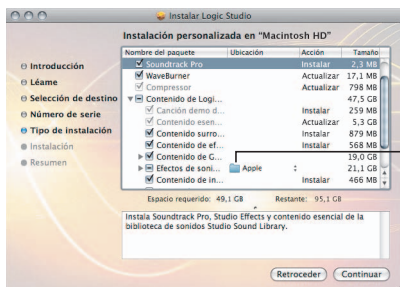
Instalar Logic Studio

Instalación personalizada en "Macintosh HD"

Introducción
Léame
Selección de destino
Número de serie
Tipo de instalación
Instalación
Resumen

| Nombre del paquete | Ubicación | Acción | Tamaño |
|---|---|---|---|
| Soundtrack Pro | | Instalar | 2,3 MB |
| WaveBurner | | Actualizar | 17,1 MB |
| Compressor | | Actualizar | 798 MB |
| Contenido de Logi... | | | 47,5 GB |
| Canción demo d... | | Instalar | 259 MB |
| Contenido esen... | | Actualizar | 5,3 GB |
| Contenido surro... | | Instalar | 879 MB |
| Contenido de ef... | | Instalar | 568 MB |
| Contenido de G... | | | 19,0 GB |
| Efectos de soni... | Apple | | 21,1 GB |
| Contenido de in... | | Instalar | 466 MB |

Espacio requerido: 49,1 GB Restante: 95,1 GB

Instala Soundtrack Pro, Studio Effects y contenido esencial de la biblioteca de sonidos Studio Sound Library.

Retroceder Continuar